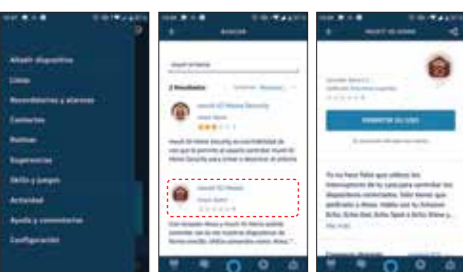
Añadir dispositivo
Listas
Recordatorios y alarmas
Contactos
Rutinas
Sugerencias
Skills y juegos
Actividad
Ayuda y comentarios
Configuración

BUSCAR
2 Resultados
Ordenar: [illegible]
Houzz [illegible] Home Security
Houzz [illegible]
Houzz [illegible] Home Security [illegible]
Houzz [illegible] Home
Houzz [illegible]
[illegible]

HOUZZ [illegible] HOME
PERMITIR SU USO
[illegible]
Ya no hace falta que utilices los interruptores de tu casa para controlar tus dispositivos conectados. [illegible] Alexa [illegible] Amazon Echo, Echo Dot, Echo Spot o Echo Show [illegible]
Más info